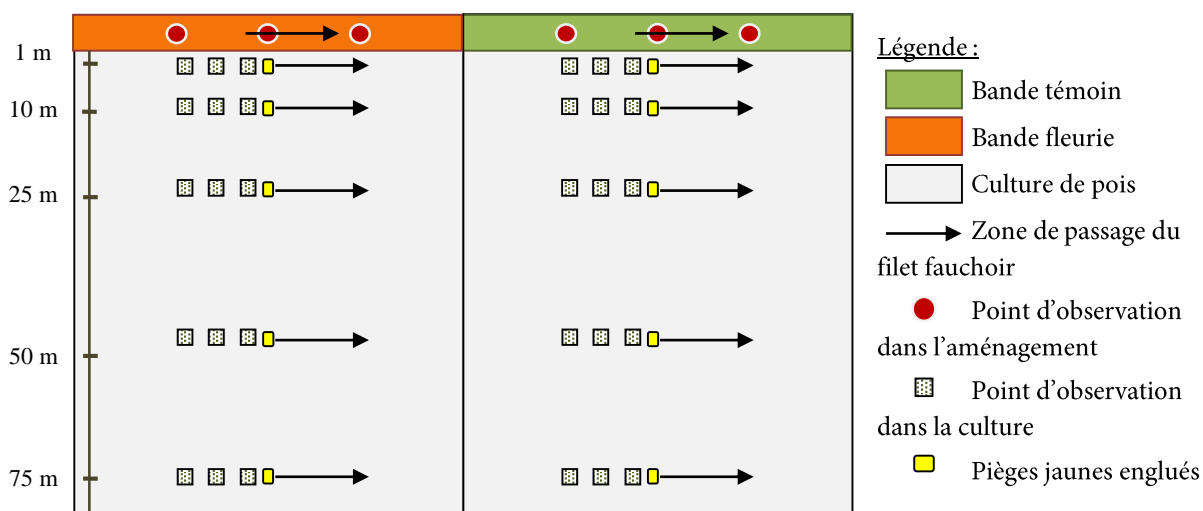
1 m

10 m

25 m

50 m

75 m

Légende :

Bande témoin

Bande fleurie

Culture de pois

Zone de passage du filet fauchoir

Point d'observation dans l'aménagement

Point d'observation dans la culture

Pièges jaunes englués